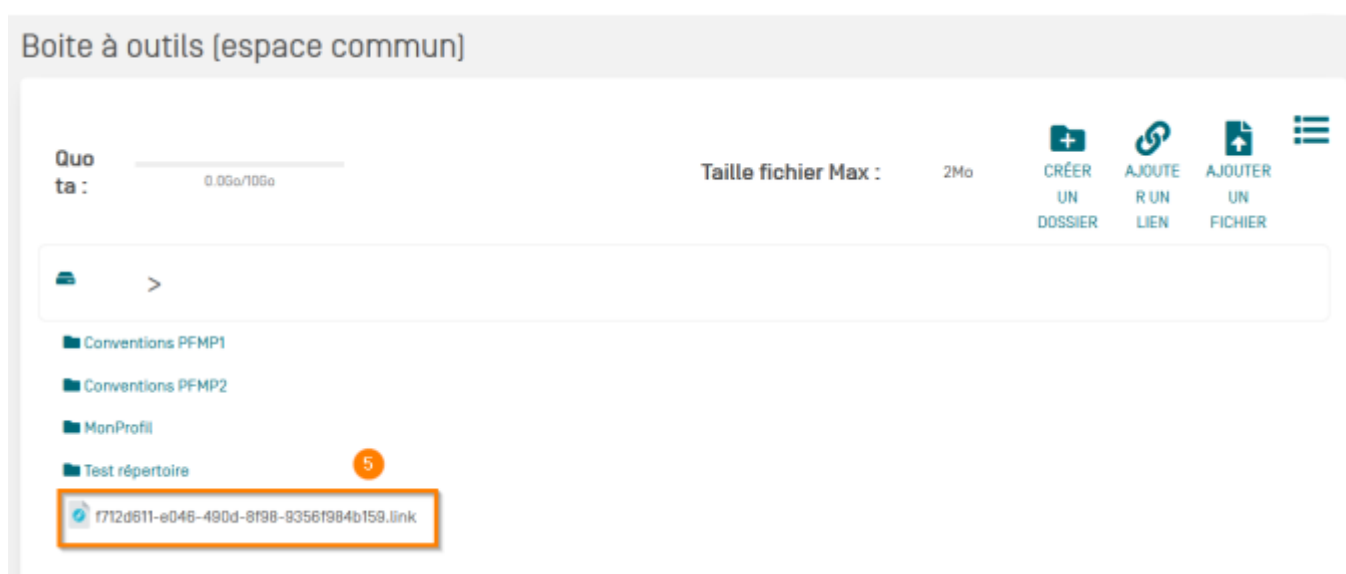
Boite à outils (espace commun)

Quota :

0.0Go/10Go

Taille fichier Max :

2Mo

CRÉER UN DOSSIER

AJOUTER UN LIEN

AJOUTER UN FICHIER

>

Conventions PFMP1

Conventions PFMP2

MonProfil

Test répertoire

5

f712d611-e046-490d-8f98-9356f984b159.link